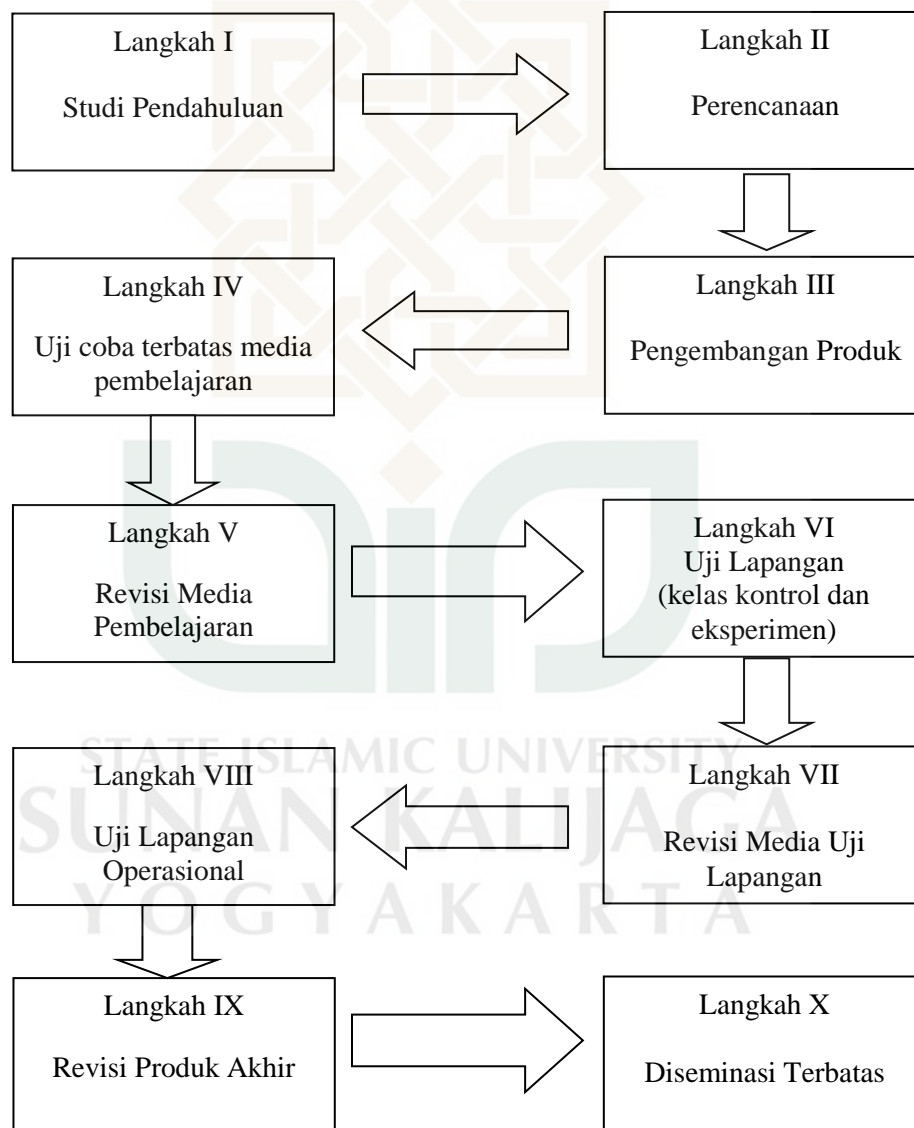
Langkah I

Studi Pendahuluan

Langkah II

Perencanaan

Langkah III

Pengembangan Produk

Langkah IV

Uji coba terbatas media pembelajaran

Langkah V

Revisi Media Pembelajaran

Langkah VI
Uji Lapangan
(kelas kontrol dan eksperimen)

Langkah VII

Revisi Media Uji Lapangan

Langkah VIII

Uji Lapangan Operasional

Langkah IX

Revisi Produk Akhir

Langkah X

Diseminasi Terbatas

STATE ISLAMIC UNIVERSITY
SUNAN KALIJAGA
YOGYAKARTA